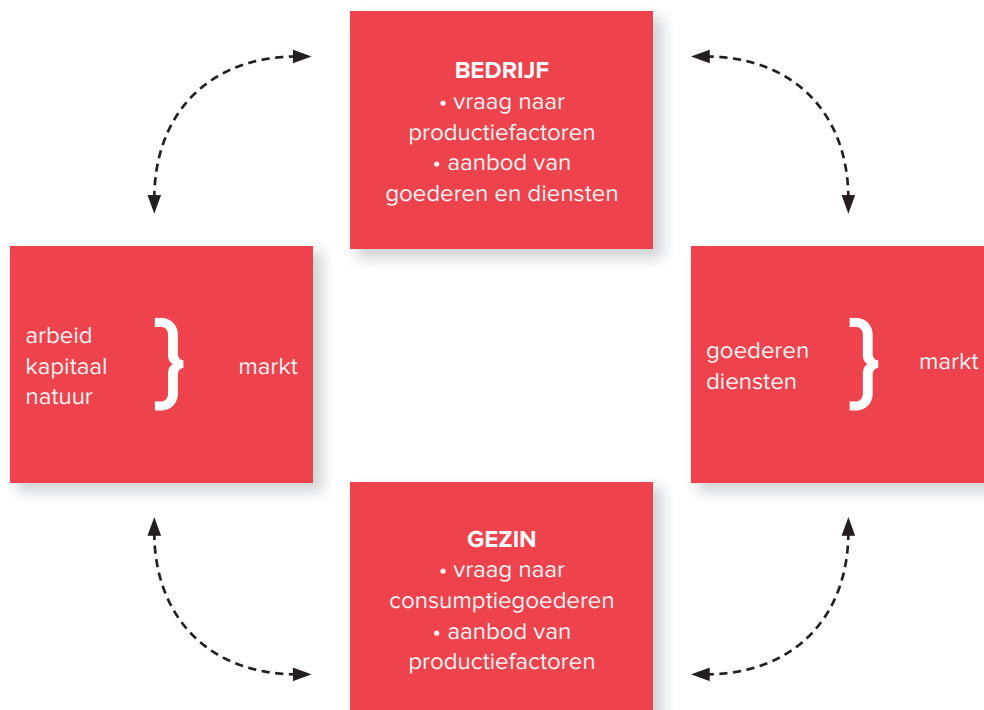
BEDRIJF
• vraag naar productiefactoren
• aanbod van goederen en diensten

arbeid
kapitaal
natuur
} markt

goederen
diensten
} markt

GEZIN
• vraag naar consumptiegoederen
• aanbod van productiefactoren